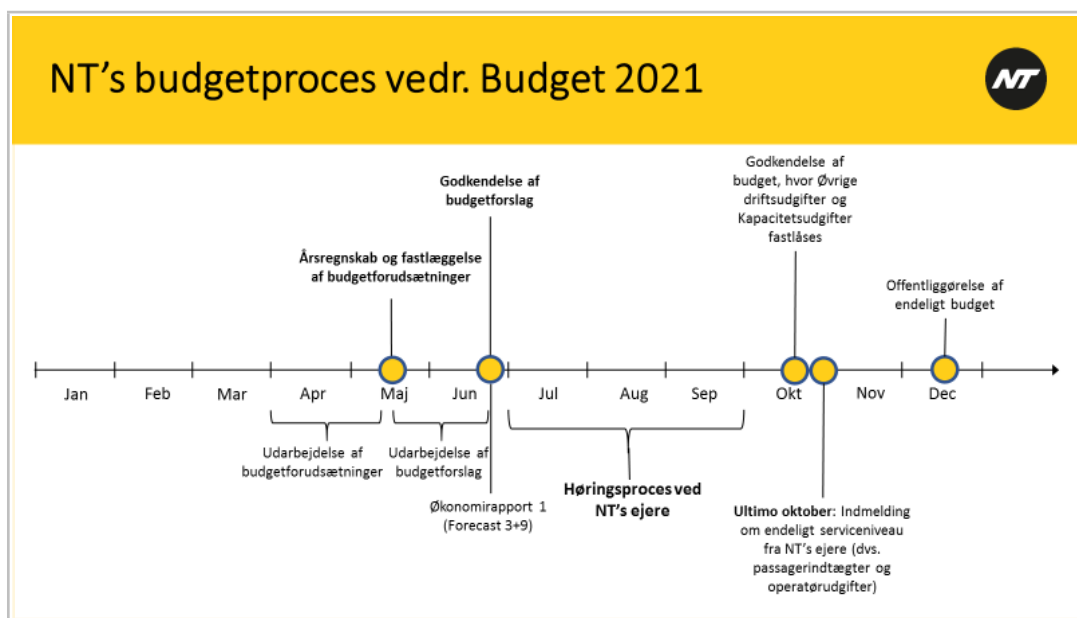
NT’s budgetproces vedr. Budget 2021

NT

Godkendelse af budgetforslag

Godkendelse af budget, hvor Øvrige driftsudgifter og Kapacitetsudgifter fastlåses

Årsregnskab og fastlæggelse af budgetforudsætninger

Offentliggørelse af endeligt budget

Jan

Feb

Mar

Apr

Maj

Jun

Jul

Aug

Sep

Okt

Nov

Dec

Udarbejdelse af budgetforudsætninger

Udarbejdelse af budgetforslag

Høringsproces ved NT’s ejere

Økonomirapport 1 (Forecast 3+9)

Ultimo oktober: Indmelding om endeligt serviceniveau fra NT’s ejere (dvs. passagerindtægter og operatørudgifter)